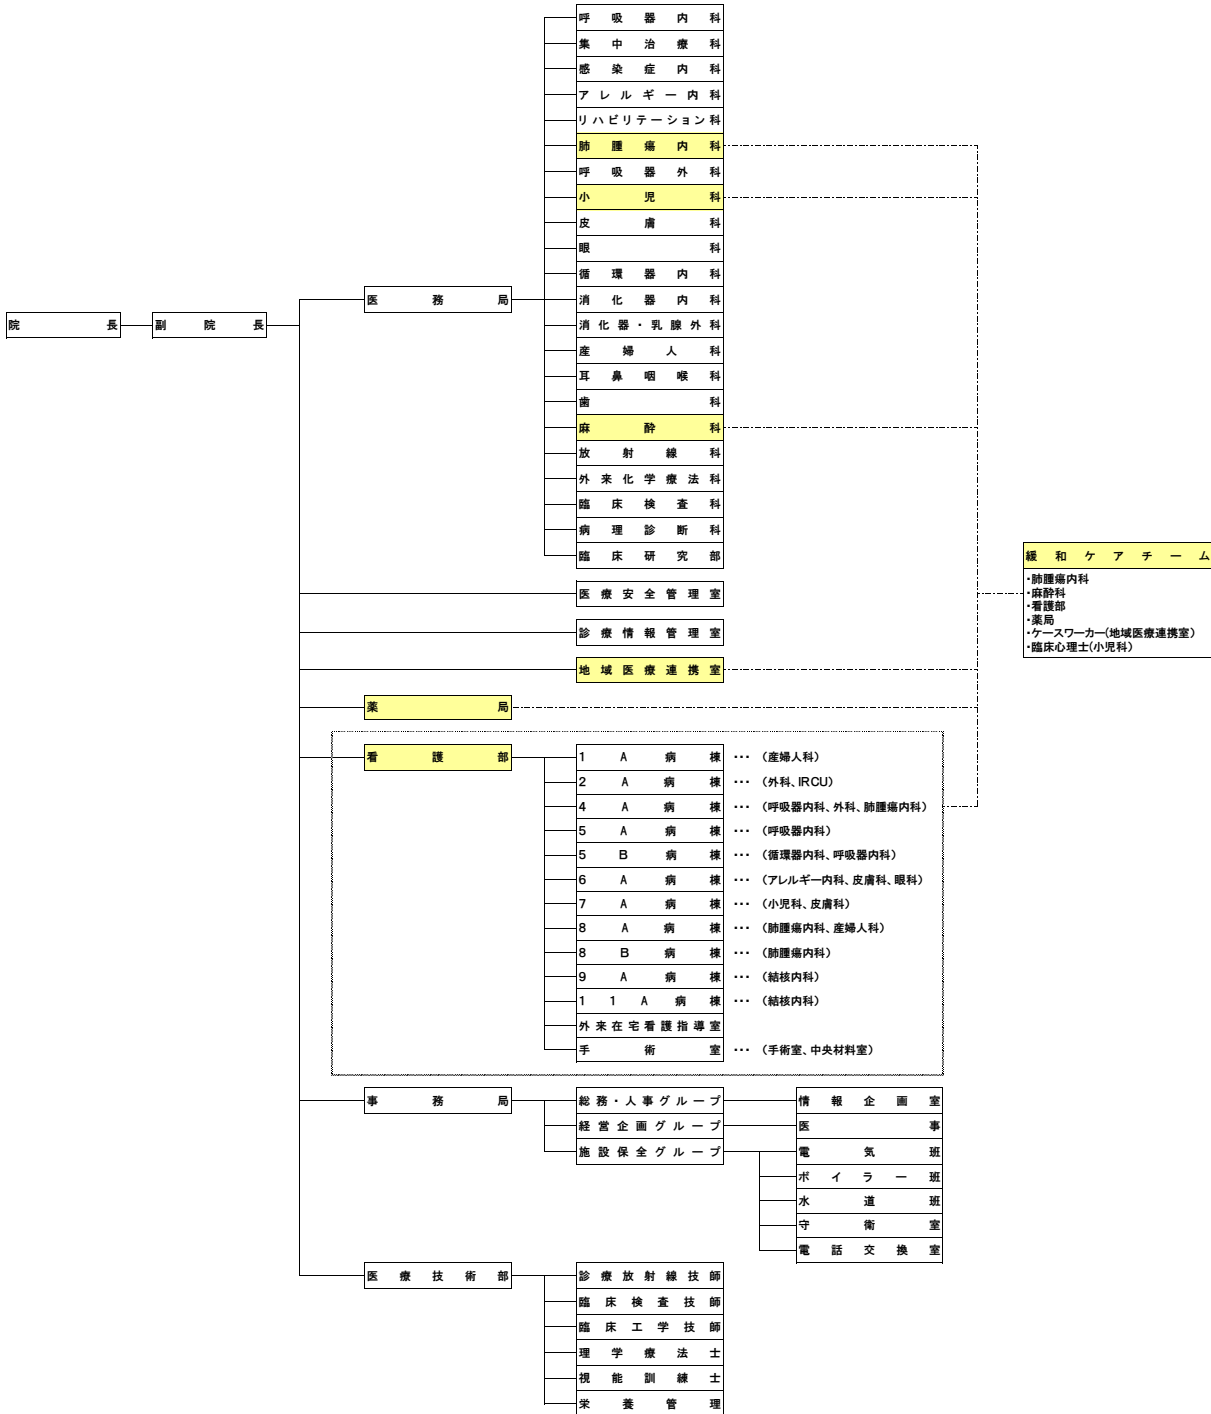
院長
副院長
医務局
呼吸器内科
集中治療科
感染症内科
アレルギー内科
リハビリテーション科
肺腫瘍内科
呼吸器外科
小児科
皮膚科
眼科
循環器内科
消化器内科
消化器・乳腺外科
産婦人科
耳鼻咽喉科
歯科
麻酔科
放射線科
外来化学療法科
臨床検査科
病理診断科
臨床研究部
医療安全管理室
診療情報管理室
地域医療連携室
薬局
看護部
1A病棟 ・・・ (産婦人科)
2A病棟 ・・・ (外科、IRCU)
4A病棟 ・・・ (呼吸器内科、外科、肺腫瘍内科)
5A病棟 ・・・ (呼吸器内科)
5B病棟 ・・・ (循環器内科、呼吸器内科)
6A病棟 ・・・ (アレルギー内科、皮膚科、眼科)
7A病棟 ・・・ (小児科、皮膚科)
8A病棟 ・・・ (肺腫瘍内科、産婦人科)
8B病棟 ・・・ (肺腫瘍内科)
9A病棟 ・・・ (結核内科)
11A病棟 ・・・ (結核内科)
外来在宅看護指導室
手術室 ・・・ (手術室、中央材料室)
緩和ケアチーム
・肺腫瘍内科
・麻酔科
・看護部
・薬局
・ケースワーカー(地域医療連携室)
・臨床心理士(小児科)
事務局
総務・人事グループ
経営企画グループ
施設保全グループ
情報企画室
医事
電気班
ボイラー班
水道班
守衛室
電話交換室
医療技術部
診療放射線技師
臨床検査技師
臨床工学技師
理学療法士
視能訓練士
栄養管理